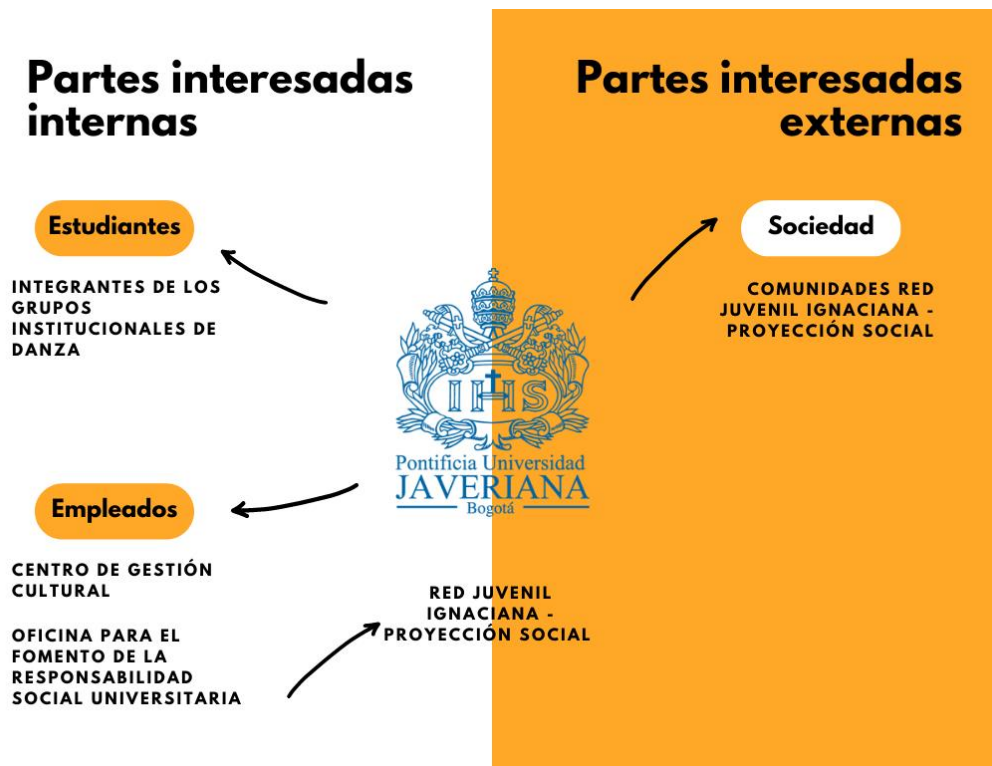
Partes interesadas internas

Partes interesadas externas

Estudiantes

INTEGRANTES DE LOS GRUPOS INSTITUCIONALES DE DANZA

Sociedad

COMUNIDADES RED JUVENIL IGNACIANA - PROYECCIÓN SOCIAL

IHS

Pontificia Universidad
JAVERIANA
Bogotá

Empleados

CENTRO DE GESTIÓN CULTURAL

OFICINA PARA EL FOMENTO DE LA RESPONSABILIDAD SOCIAL UNIVERSITARIA

RED JUVENIL IGNACIANA - PROYECCIÓN SOCIAL